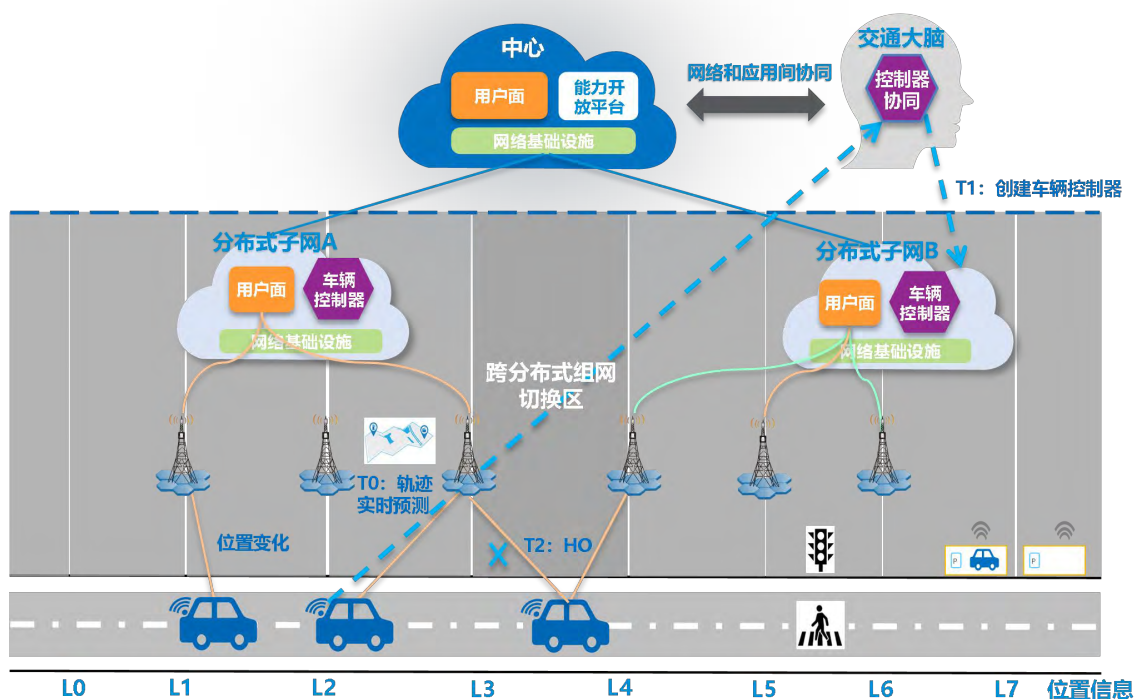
中心
用户面
能力开放平台
网络基础设施
网络和应用间协同
交通大脑
控制器协同
T1：创建车辆控制器
分布式子网A
用户面
车辆控制器
网络基础设施
分布式子网B
用户面
车辆控制器
网络基础设施
跨分布式组网切换区
T0：轨迹实时预测
位置变化
T2：HO
P
P
L0
L1
L2
L3
L4
L5
L6
L7
位置信息